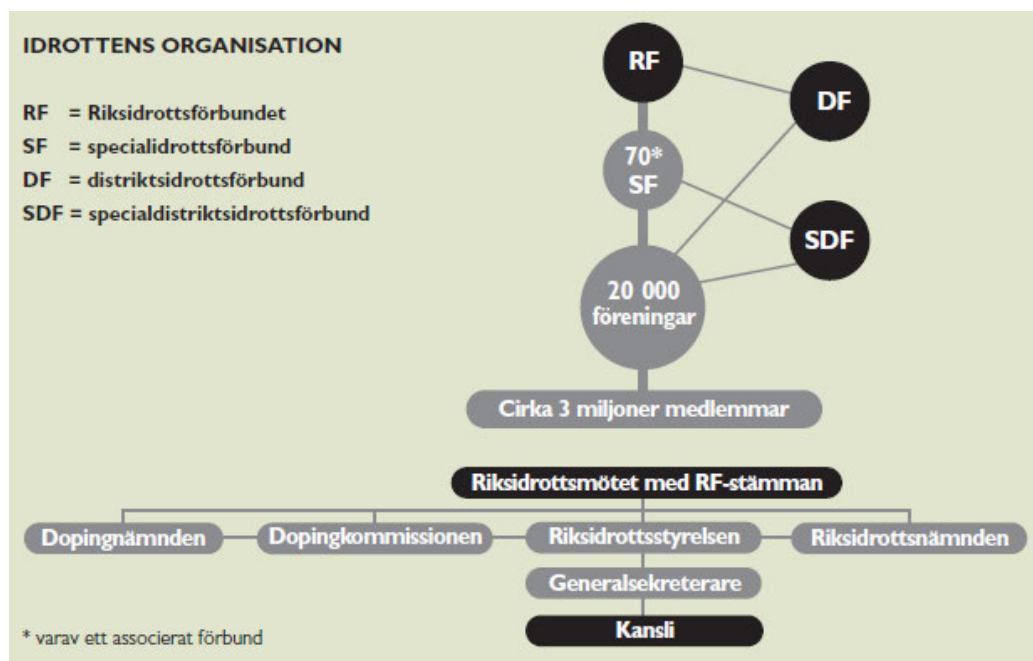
IDROTTENS ORGANISATION

RF = Riksidrottsförbundet
SF = specialidrottsförbund
DF = distriktsidrottsförbund
SDF = specialdistriktsidrottsförbund

RF
DF
70*
SF
SDF
20 000
föreningar
Cirka 3 miljoner medlemmar

Riksidrottsmötet med RF-stämman
Dopingnämnden
Dopingkommissionen
Riksidrottsstyrelsen
Riksidrottsnämnden
Generalsekreterare
Kansli

* varav ett associerat förbund